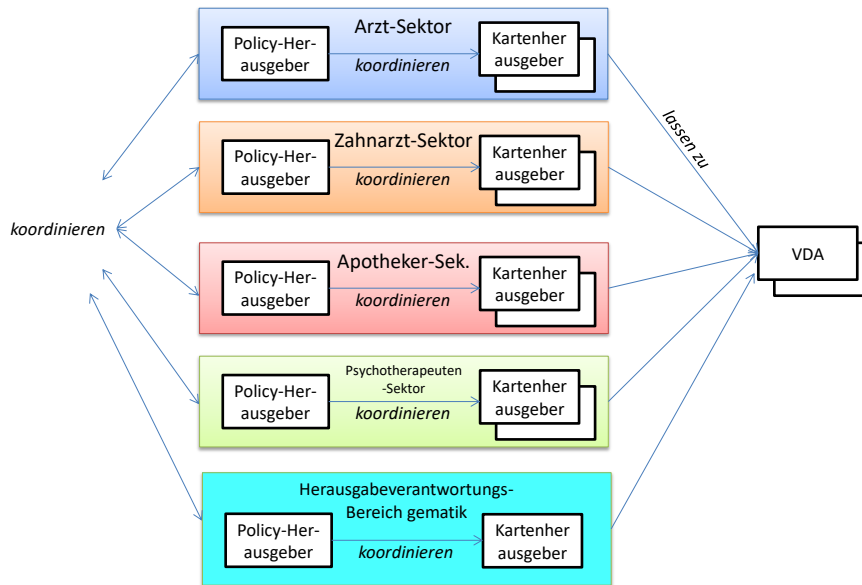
Arzt-Sektor
Policy-Herausgeber
koordinieren
Kartenher ausgeber

Zahnarzt-Sektor
Policy-Herausgeber
koordinieren
Kartenher ausgeber

Apotheker-Sek.
Policy-Herausgeber
koordinieren
Kartenher ausgeber

Psychotherapeuten -Sektor
Policy-Herausgeber
koordinieren
Kartenher ausgeber

Herausgabeverantwortungs-Bereich gematik
Policy-Herausgeber
koordinieren
Kartenher ausgeber

koordinieren

lassen zu

VDA